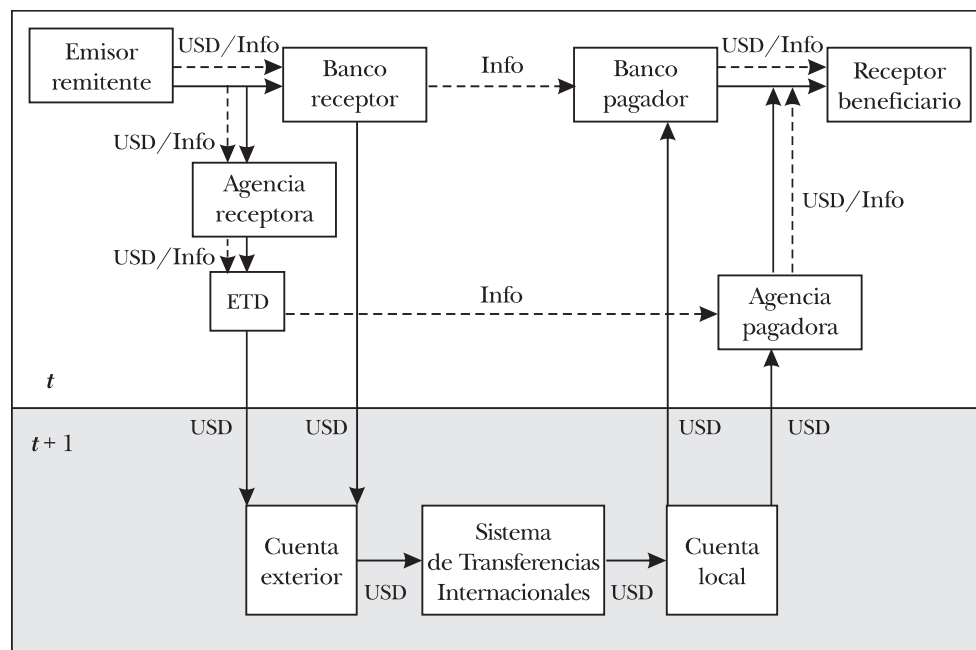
Emisor remitente

USD/Info

Banco receptor

Info

Banco pagador

USD/Info

Receptor beneficiario

USD/Info

Agencia receptora

USD/Info

USD/Info

ETD

Info

Agencia pagadora

$t$

$t+1$

USD

USD

USD

USD

Cuenta exterior

USD

Sistema de Transferencias Internacionales

USD

Cuenta local